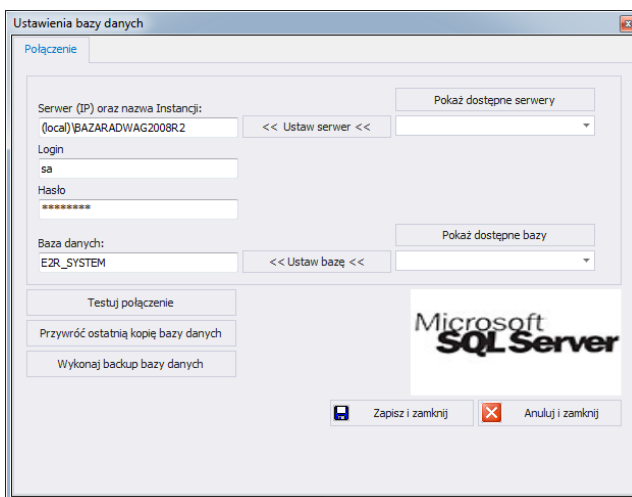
Ustawienia bazy danych

Połączenie

Serwer (IP) oraz nazwa Instancji:
(local)\BAZARADWAG2008R2
<< Ustaw serwer <<
Pokaż dostępne serwery

Login
sa

Hasło
********

Baza danych:
E2R_SYSTEM
<< Ustaw bazę <<
Pokaż dostępne bazy

Testuj połączenie
Przywróć ostatnią kopię bazy danych
Wykonaj backup bazy danych

Microsoft SQL Server

Zapisz i zamknij
Anuluj i zamknij